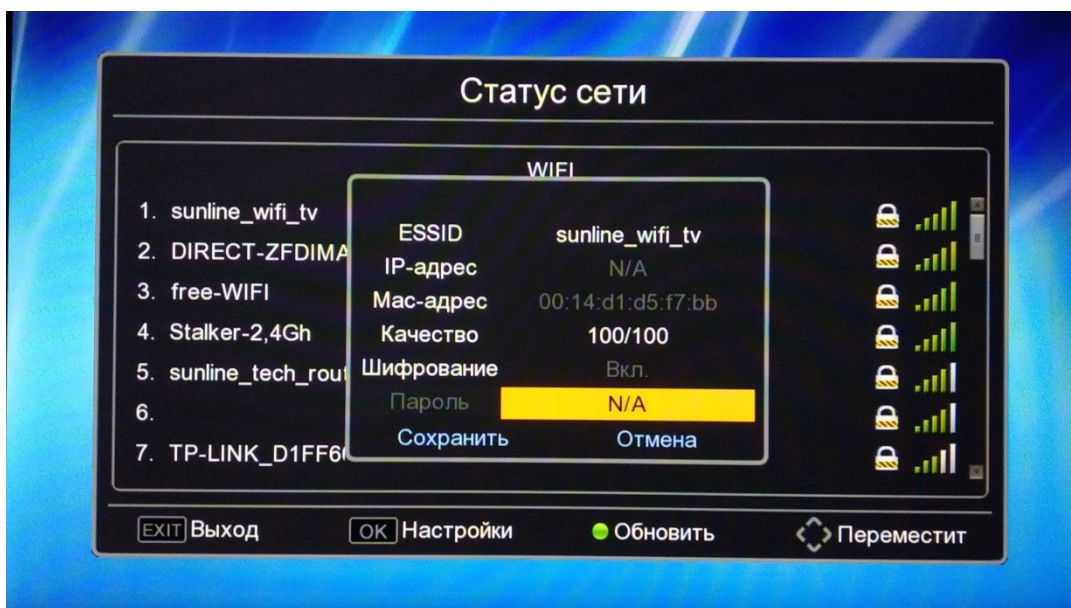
Статус сети

WIFI

1. sunline_wifi_tv
2. DIRECT-ZFDIMA
3. free-WIFI
4. Stalker-2,4Gh
5. sunline_tech_rout
6.
7. TP-LINK_D1FF6

| | |
|---|---|
| ESSID | sunline_wifi_tv |
| IP-адрес | N/A |
| Mac-адрес | 00:14:d1:d5:f7:bb |
| Качество | 100/100 |
| Шифрование | Вкл. |
| Пароль | N/A |

Сохранить Отмена

EXIT Выход OK Настройки Обновить Переместит